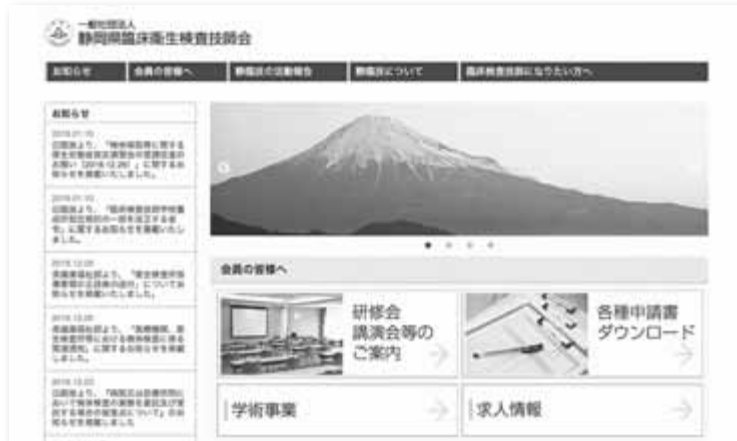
一般社団法人
静岡県臨床衛生検査技師会

お知らせ
会員の皆様へ
静臨技の活動報告
静臨技について
臨床検査技師になりたい方へ

お知らせ

2019.01.15
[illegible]

2019.01.10
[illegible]

2018.12.26
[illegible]

2018.12.26
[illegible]

2018.12.03
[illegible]

会員の皆様へ

研修会
講演会等の
ご案内

各種申請書
ダウンロード

学術事業

求人情報